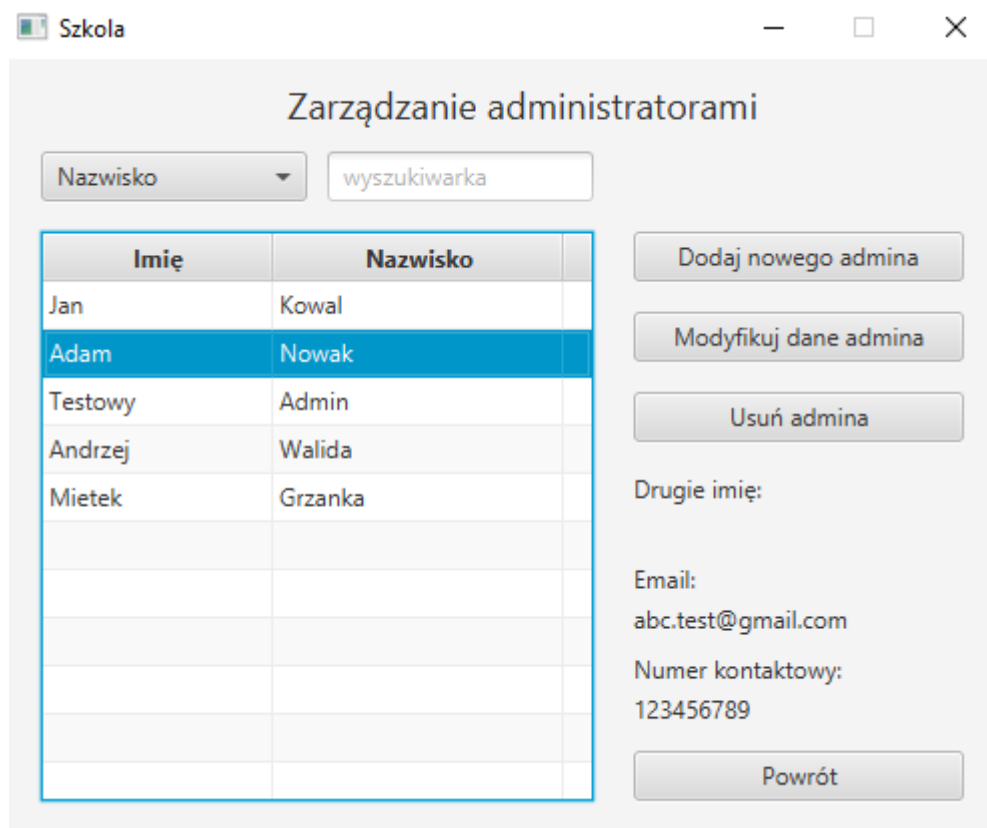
Szkola

Zarządzanie administratorami

Nazwisko

wyszukiwarka

| Imię | Nazwisko |
|---|---|
| Jan | Kowal |
| Adam | Nowak |
| Testowy | Admin |
| Andrzej | Walida |
| Mietek | Grzanka |

Dodaj nowego admina

Modyfikuj dane admina

Usuń admina

Drugie imię:

Email:
abc.test@gmail.com

Numer kontaktowy:
123456789

Powrót